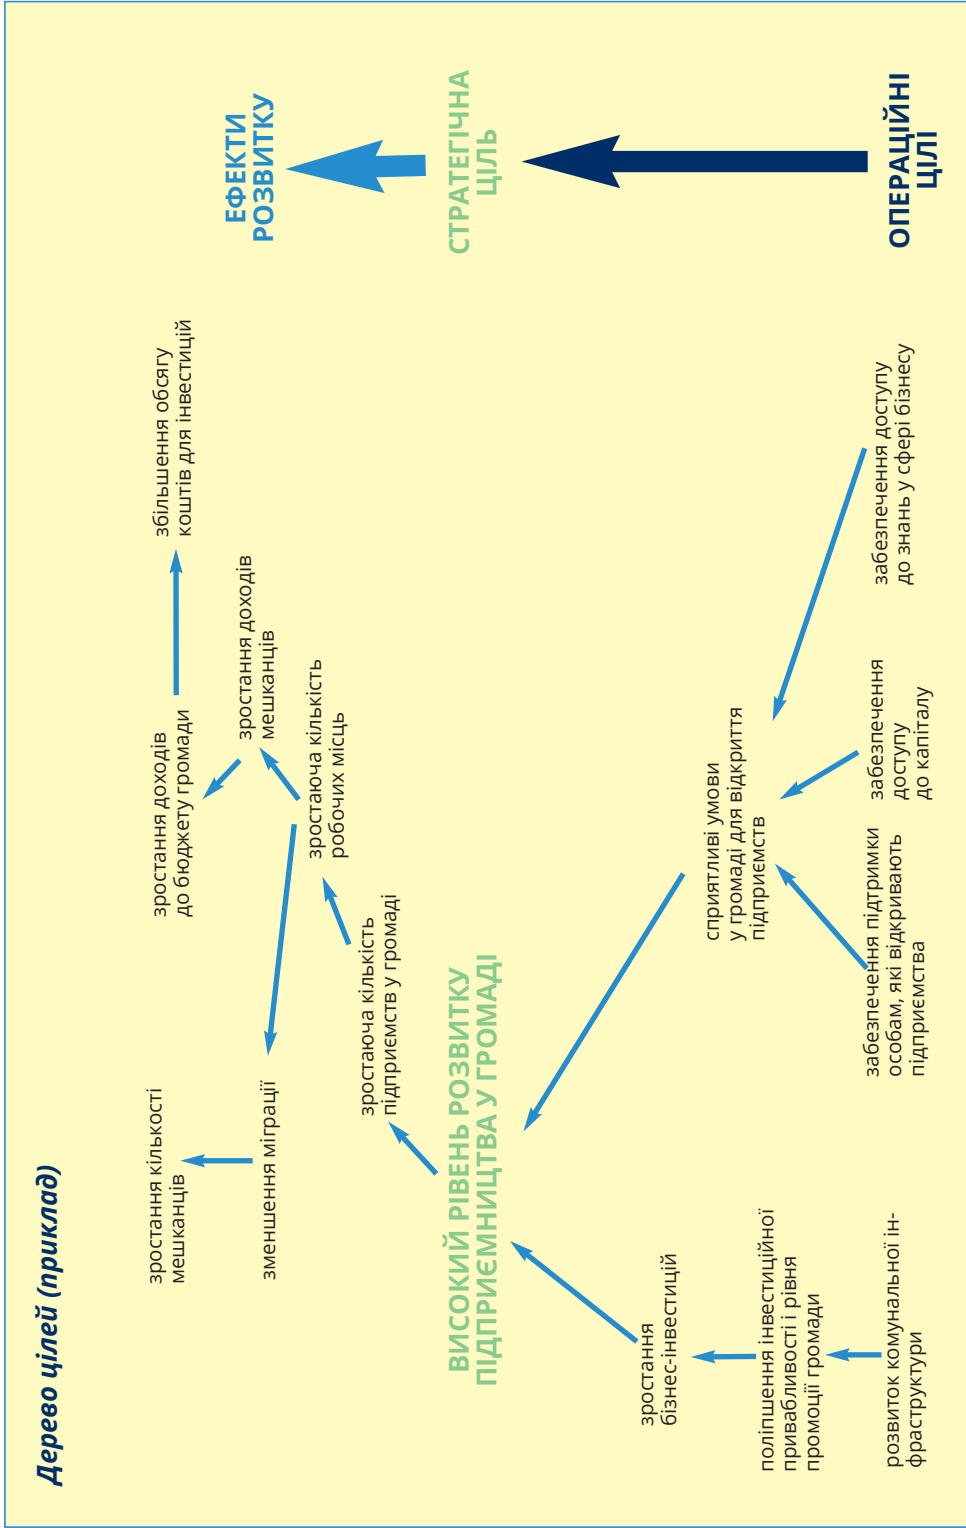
Дерево цілей (приклад)

ЕФЕКТИ РОЗВИТКУ

СТРАТЕГІЧНА ЦІЛЬ

ОПЕРАЦІЙНІ ЦІЛІ

зростання кількості мешканців

зменшення міграції

зростання доходів до бюджету громади

збільшення обсягу коштів для інвестицій

зростання доходів мешканців

зростаюча кількість робочих місць

зростаюча кількість підприємств у громаді

ВИСОКИЙ РІВЕНЬ РОЗВИТКУ ПІДПРИЄМНИЦТВА У ГРОМАДІ

зростання бізнес-інвестицій

поліпшення інвестиційної привабливості і рівня промоції громади

розвиток комунальної інфраструктури

сприятливі умови у громаді для відкриття підприємств

забезпечення підтримки особам, які відкривають підприємства

забезпечення доступу до капіталу

забезпечення доступу до знань у сфері бізнесу